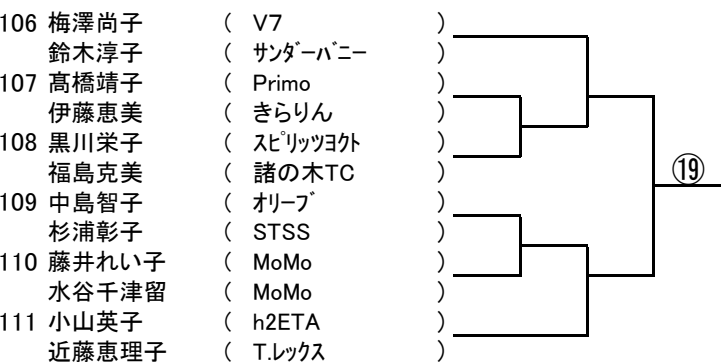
106 梅澤尚子 ( V7 )
鈴木淳子 ( サンダーバニー )
107 髙橋靖子 ( Primo )
伊藤恵美 ( きらりん )
108 黒川栄子 ( スピリッツヨクト )
福島克美 ( 諸の木TC )
109 中島智子 ( オリーブ )
杉浦彰子 ( STSS )
110 藤井れい子 ( MoMo )
水谷千津留 ( MoMo )
111 小山英子 ( h2ETA )
近藤恵理子 ( T.レックス )

⑲